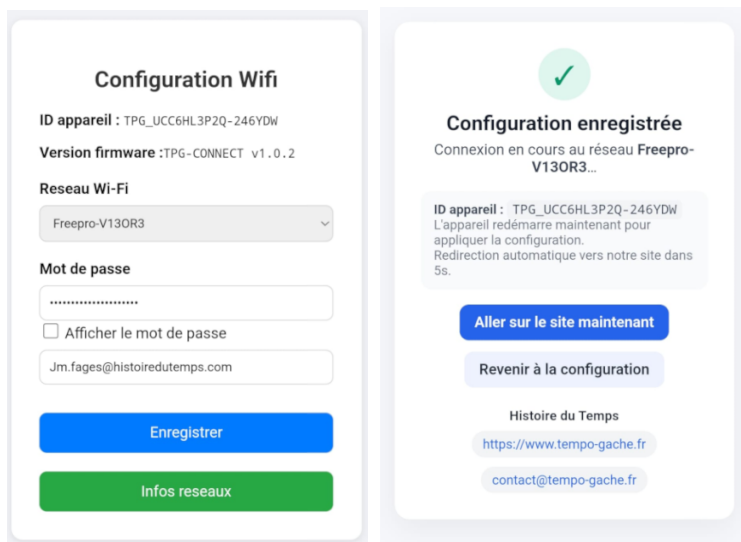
Configuration Wifi

ID appareil : TPG_UCC6HL3P2Q-246YDW

Version firmware :TPG-CONNECT v1.0.2

Reseau Wi-Fi

Freepro-V13OR3

Mot de passe

••••••••••••••••••••

Afficher le mot de passe

Jm.fages@histoiredutemps.com

Enregistrer

Infos reseaux

✓

Configuration enregistrée

Connexion en cours au réseau Freepro-V13OR3...

ID appareil : TPG_UCC6HL3P2Q-246YDW
L'appareil redémarre maintenant pour appliquer la configuration.
Redirection automatique vers notre site dans 5s.

Aller sur le site maintenant

Revenir à la configuration

Histoire du Temps

https://www.tempo-gache.fr

contact@tempo-gache.fr